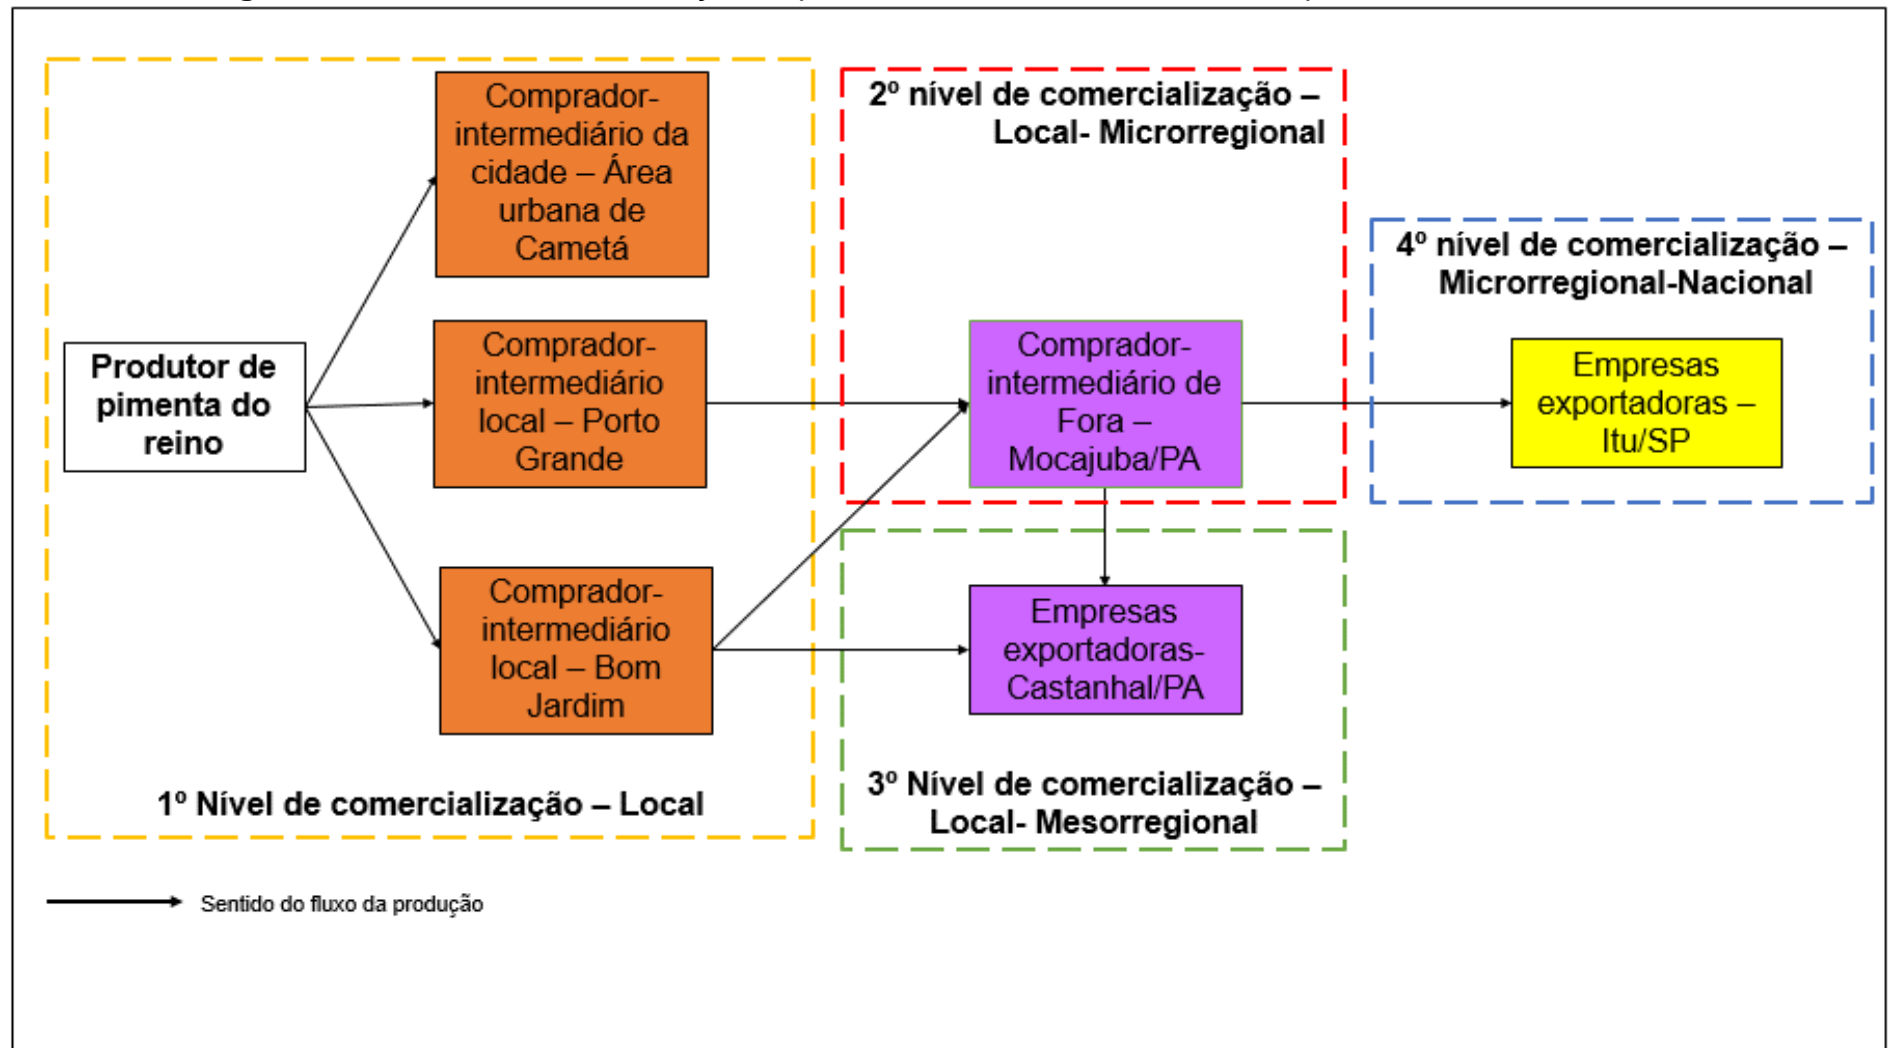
Produtor de pimenta do reino

Comprador-intermediário da cidade – Área urbana de Cametá

Comprador-intermediário local – Porto Grande

Comprador-intermediário local – Bom Jardim

1º Nível de comercialização – Local

2º nível de comercialização – Local- Microrregional

Comprador-intermediário de Fora – Mocajuba/PA

Empresas exportadoras-Castanhal/PA

3º Nível de comercialização – Local- Mesorregional

4º nível de comercialização – Microrregional-Nacional

Empresas exportadoras – Itu/SP

Sentido do fluxo da produção